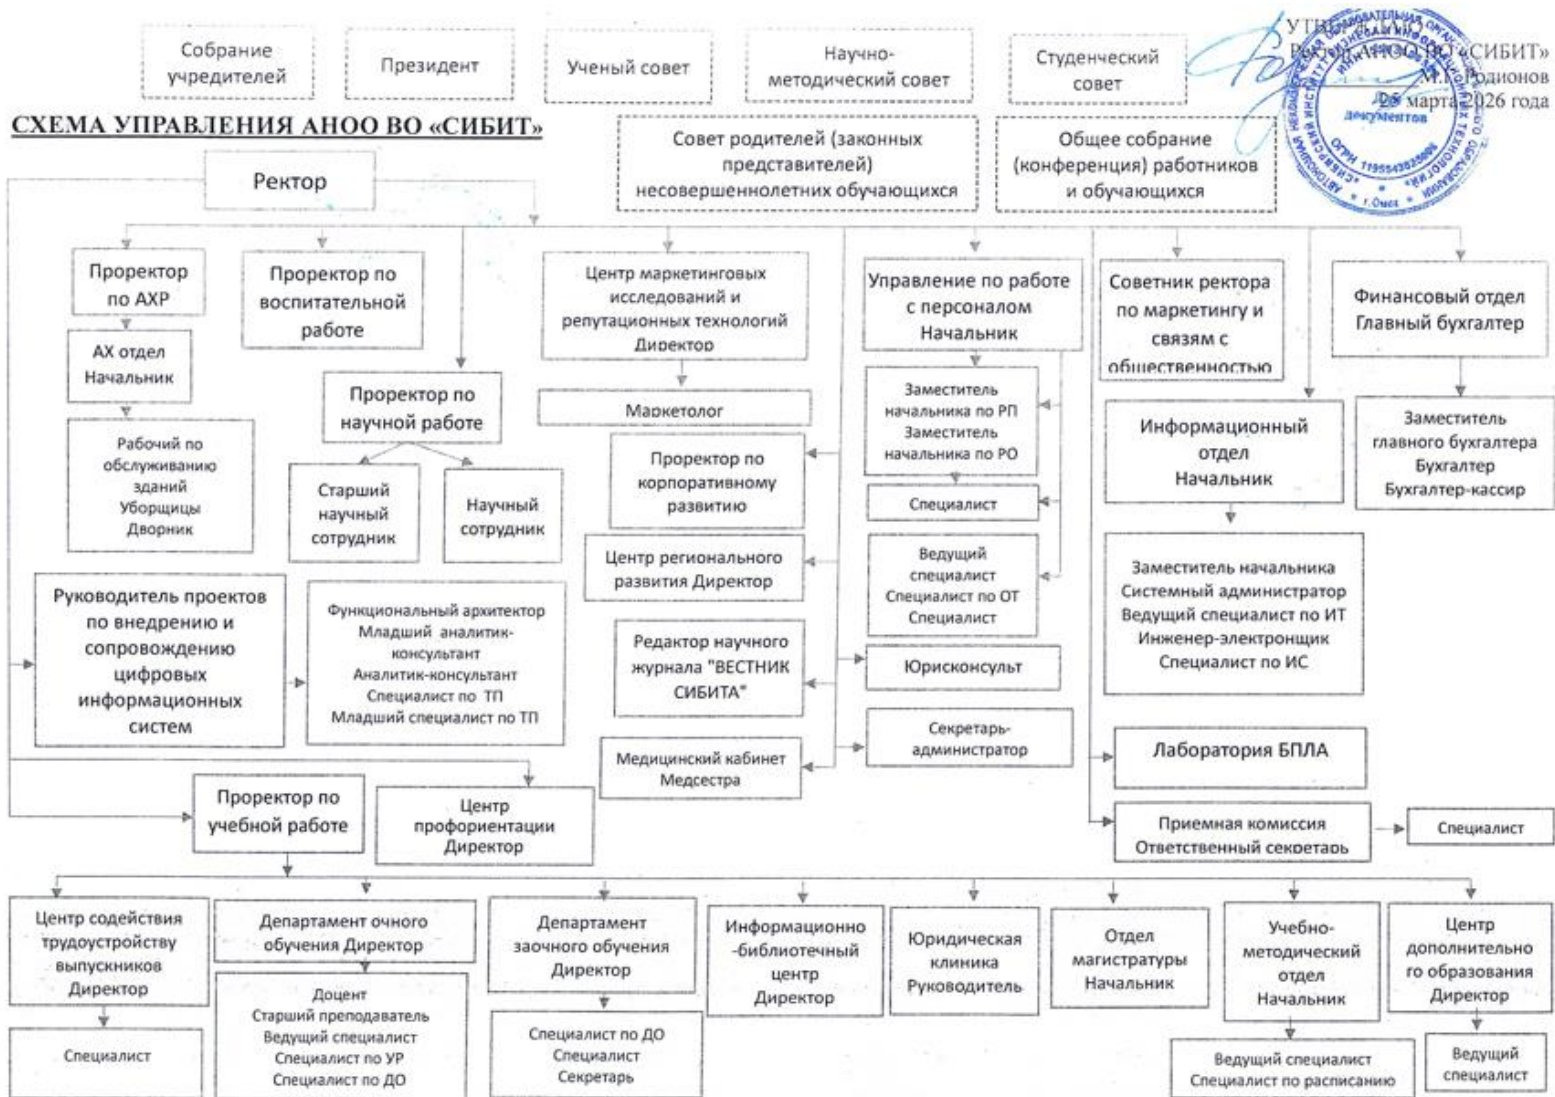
Собрание учредителей

Президент

Ученый совет

Научно-методический совет

Студенческий совет

УТВ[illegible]
Ре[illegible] АНОО ВО «СИБИТ»
М.Г. Родионов
26 марта 2026 года

СХЕМА УПРАВЛЕНИЯ АНОО ВО «СИБИТ»

Совет родителей (законных представителей) несовершеннолетних обучающихся

Общее собрание (конференция) работников и обучающихся

Ректор

Проректор по АХР

АХ отдел Начальник

Рабочий по обслуживанию зданий Уборщицы Дворник

Проректор по воспитательной работе

Проректор по научной работе

Старший научный сотрудник

Научный сотрудник

Центр маркетинговых исследований и репутационных технологий Директор

Маркетолог

Проректор по корпоративному развитию

Центр регионального развития Директор

Редактор научного журнала "ВЕСТНИК СИБИТА"

Медицинский кабинет Медсестра

Управление по работе с персоналом Начальник

Заместитель начальника по РП Заместитель начальника по РО

Специалист

Ведущий специалист Специалист по ОТ Специалист

Юрисконсульт

Секретарь-администратор

Советник ректора по маркетингу и связям с общественностью

Информационный отдел Начальник

Заместитель начальника Системный администратор Ведущий специалист по ИТ Инженер-электронщик Специалист по ИС

Лаборатория БПЛА

Приемная комиссия Ответственный секретарь

Специалист

Финансовый отдел Главный бухгалтер

Заместитель главного бухгалтера Бухгалтер Бухгалтер-кассир

Руководитель проектов по внедрению и сопровождению цифровых информационных систем

Функциональный архитектор Младший аналитик-консультант Аналитик-консультант Специалист по ТП Младший специалист по ТП

Проректор по учебной работе

Центр профориентации Директор

Центр содействия трудоустройству выпускников Директор

Специалист

Департамент очного обучения Директор

Доцент Старший преподаватель Ведущий специалист Специалист по УР Специалист по ДО

Департамент заочного обучения Директор

Специалист по ДО Специалист Секретарь

Информационно-библиотечный центр Директор

Юридическая клиника Руководитель

Отдел магистратуры Начальник

Учебно-методический отдел Начальник

Ведущий специалист Специалист по расписанию

Центр дополнительного образования Директор

Ведущий специалист